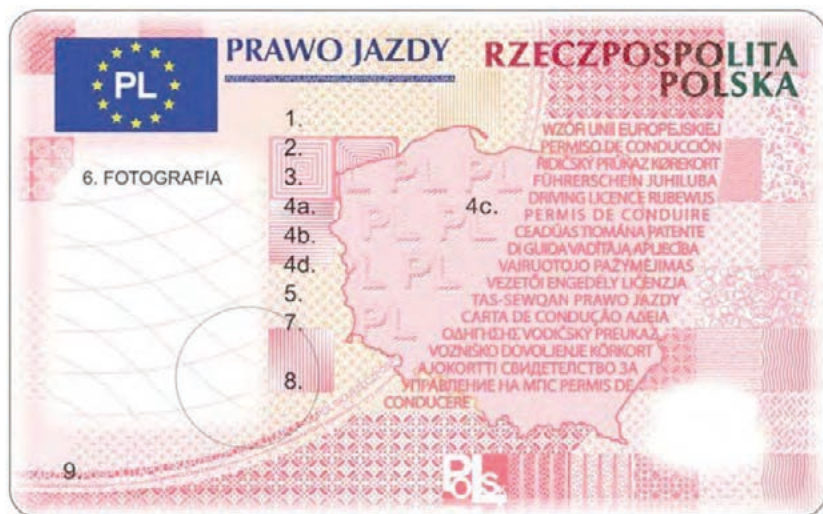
PL

PRAWO JAZDY

RZECZPOSPOLITA POLSKA

1.
2.
3.
4a.
4b.
4d.
5.
7.
8.

6. FOTOGRAFIA

4c.

WZÓR UNII EUROPEJSKIEJ PERMISO DE CONDUCCIÓN ŘIDIČSKÝ PRŮKAZ KØREKORT FÜHRERSCHEIN JUHILUBA DRIVING LICENCE RIJBEWIJS PERMIS DE CONDUIRE CEADÚAS TIOMÁNA PATENTE DI GUIDA VADĪTĀJA APLIECĪBA VAIRUOTOJO PAŽYMĖJIMAS VEZETŐI ENGEDÉLY LIĊENZJA TAS-SEWQAN PRAWO JAZDY CARTA DE CONDUÇÃO ADEIA ΟΔΗΓΗΣΗΣ VODIČSKÝ PREUKAZ VOZNIŠKO DOVOLJENJE KÖRKORT AJOKORTTI СВИДЕТЕЛСТВО ЗА УПРАВЛЕНИЕ НА МПС PERMIS DE CONDUCERE

9.

PL